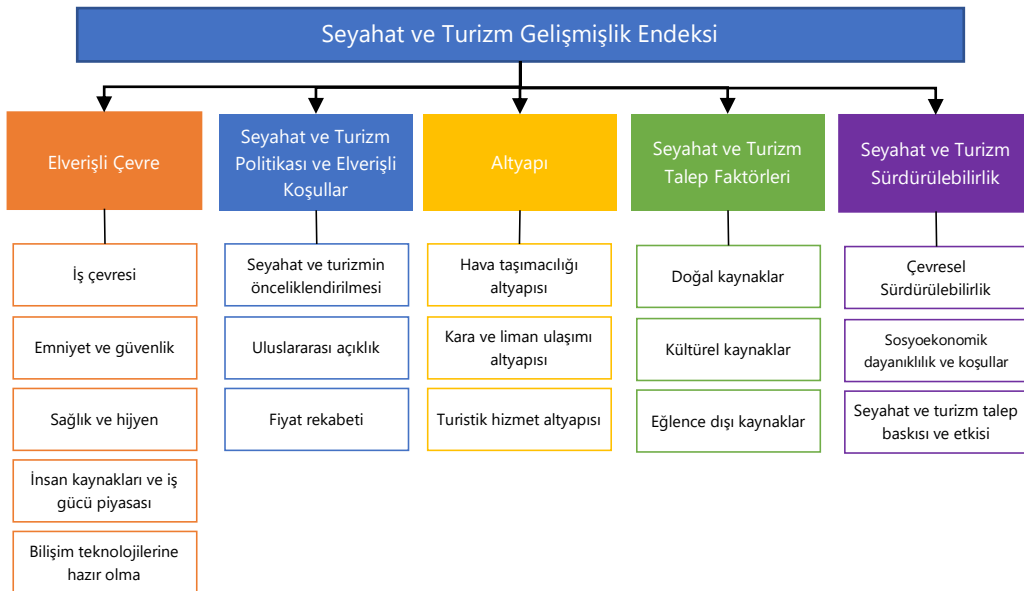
Seyahat ve Turizm Gelişmişlik Endeksi

Elverişli Çevre

İş çevresi

Emniyet ve güvenlik

Sağlık ve hijyen

İnsan kaynakları ve iş gücü piyasası

Bilişim teknolojilerine hazır olma

Seyahat ve Turizm Politikası ve Elverişli Koşullar

Seyahat ve turizmin önceliklendirilmesi

Uluslararası açıklık

Fiyat rekabeti

Altyapı

Hava taşımacılığı altyapısı

Kara ve liman ulaşımı altyapısı

Turistik hizmet altyapısı

Seyahat ve Turizm Talep Faktörleri

Doğal kaynaklar

Kültürel kaynaklar

Eğlence dışı kaynaklar

Seyahat ve Turizm Sürdürülebilirlik

Çevresel Sürdürülebilirlik

Sosyoekonomik dayanıklılık ve koşullar

Seyahat ve turizm talep baskısı ve etkisi